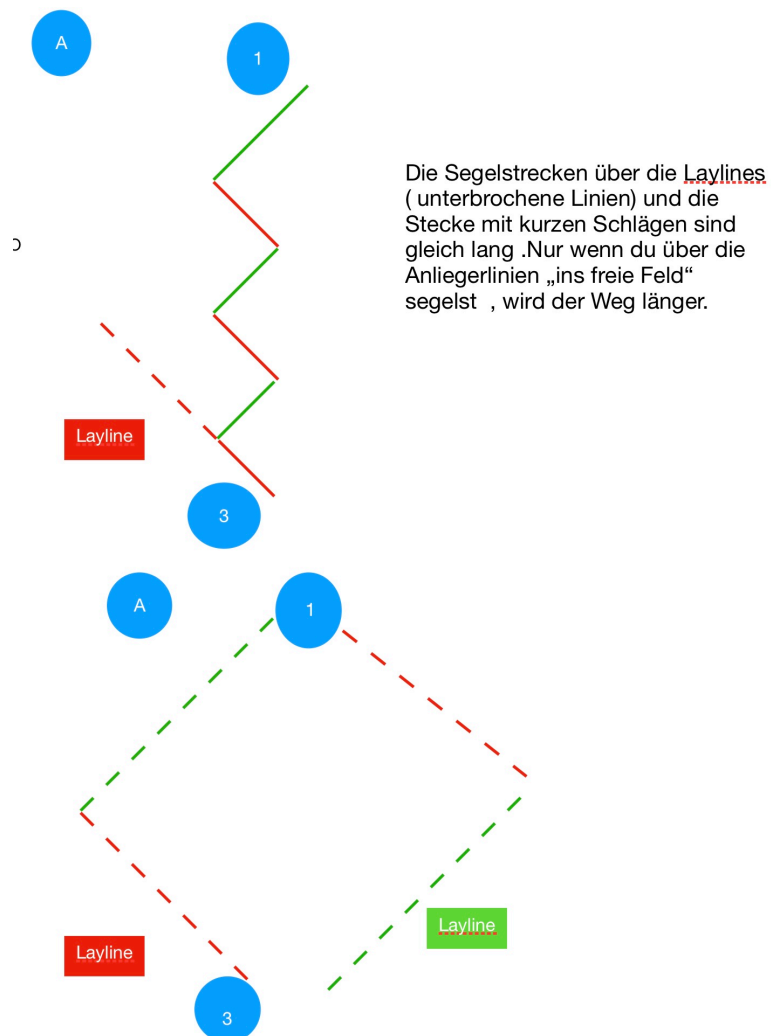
A

1

Die Segelstrecken über die Laylines ( unterbrochene Linien) und die Stecke mit kurzen Schlägen sind gleich lang .Nur wenn du über die Anliegerlinien „ins freie Feld“ segelst , wird der Weg länger.

Layline

3

A

1

Layline

Layline

3